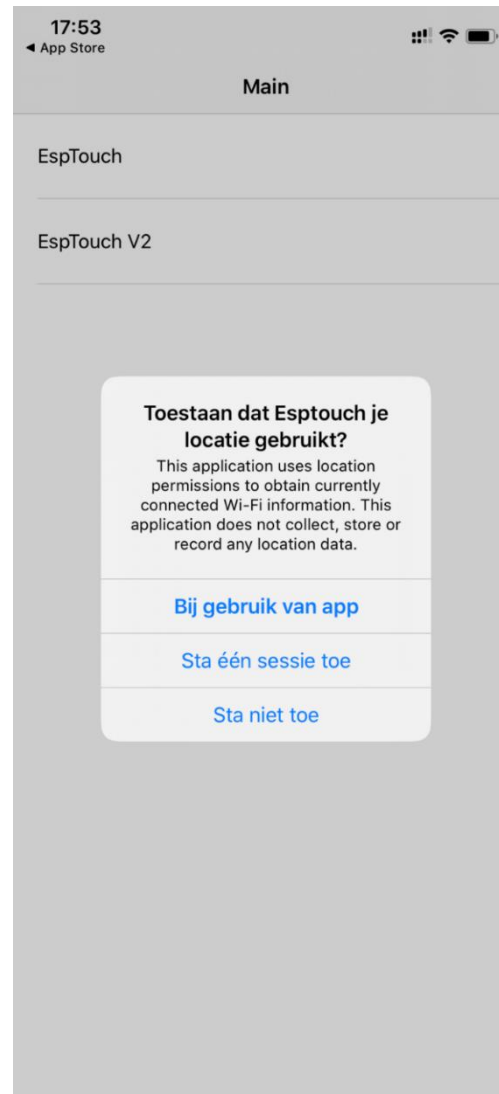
17:53
◀ App Store

Main

EspTouch

EspTouch V2

Toestaan dat Esptouch je locatie gebruikt?
This application uses location permissions to obtain currently connected Wi-Fi information. This application does not collect, store or record any location data.

Bij gebruik van app

Sta één sessie toe

Sta niet toe